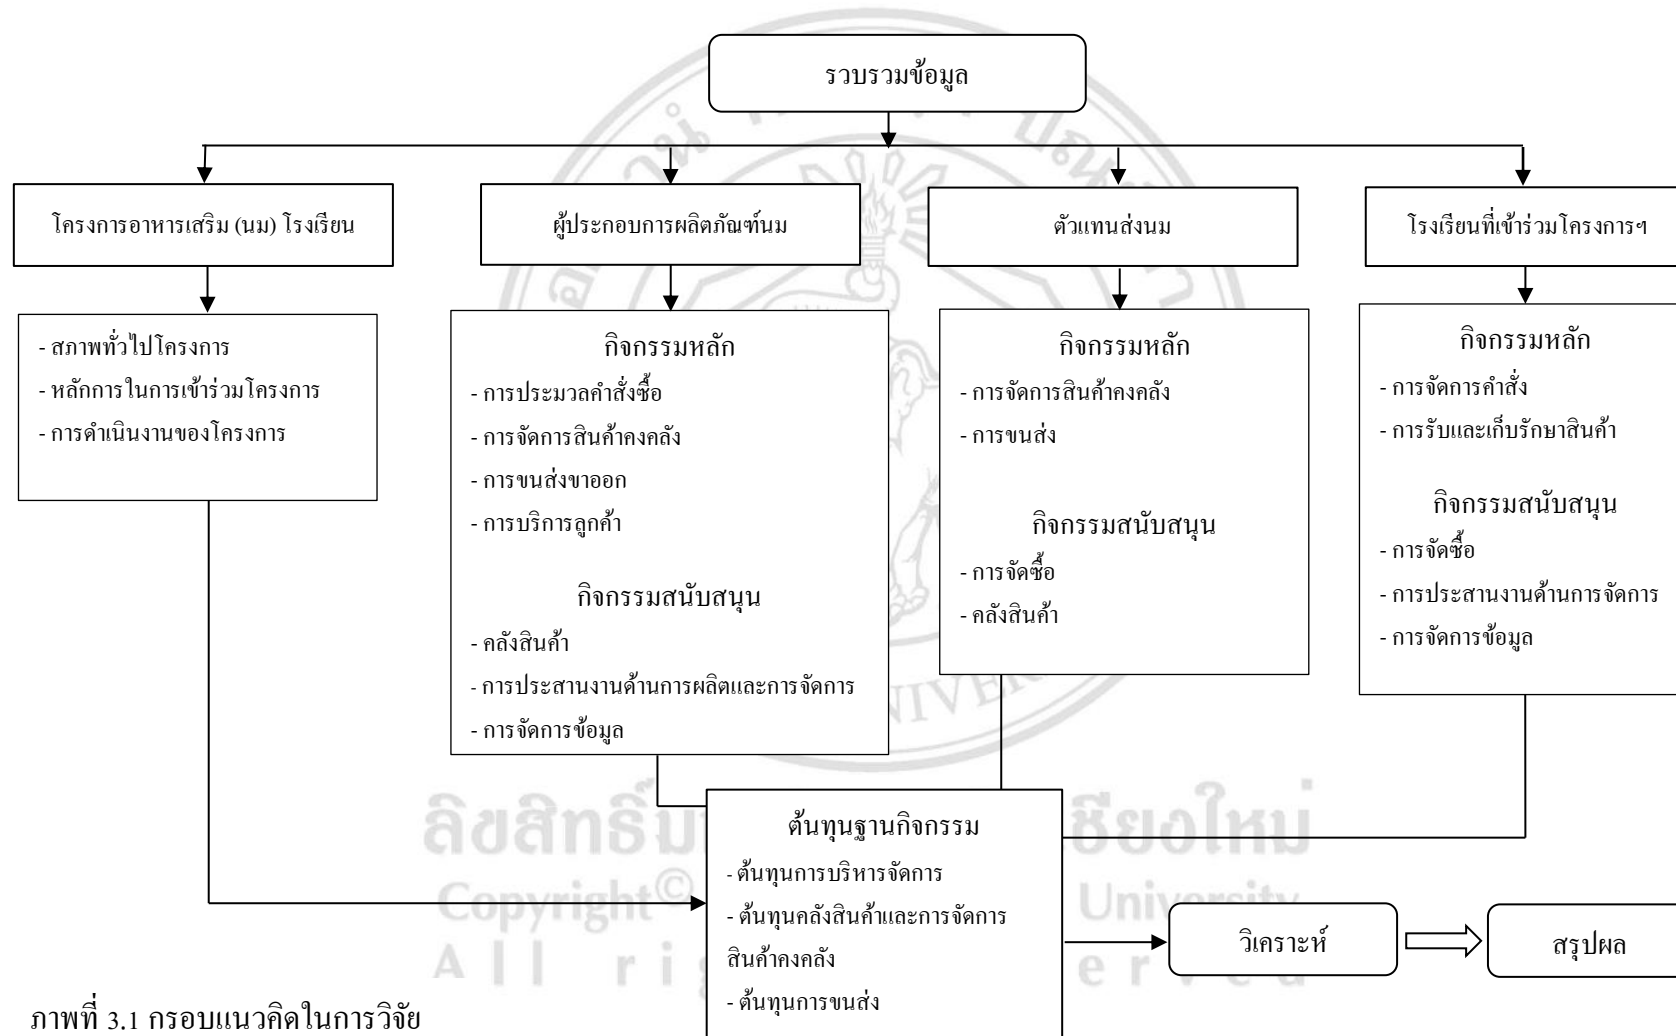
รวบรวมข้อมูล

โครงการอาหารเสริม (นม) โรงเรียน

ผู้ประกอบการผลิตภัณฑ์นม

ตัวแทนส่งนม

โรงเรียนที่เข้าร่วมโครงการฯ

- สภาพทั่วไปโครงการ
- หลักการในการเข้าร่วมโครงการ
- การดำเนินงานของโครงการ

กิจกรรมหลัก
- การประมวลคำสั่งซื้อ
- การจัดการสินค้าคงคลัง
- การขนส่งขาออก
- การบริการลูกค้า

กิจกรรมสนับสนุน
- คลังสินค้า
- การประสานงานด้านการผลิตและการจัดการ
- การจัดการข้อมูล

กิจกรรมหลัก
- การจัดการสินค้าคงคลัง
- การขนส่ง

กิจกรรมสนับสนุน
- การจัดซื้อ
- คลังสินค้า

กิจกรรมหลัก
- การจัดการคำสั่ง
- การรับและเก็บรักษาสินค้า

กิจกรรมสนับสนุน
- การจัดซื้อ
- การประสานงานด้านการจัดการ
- การจัดการข้อมูล

ต้นทุนฐานกิจกรรม
- ต้นทุนการบริหารจัดการ
- ต้นทุนคลังสินค้าและการจัดการสินค้าคงคลัง
- ต้นทุนการขนส่ง

วิเคราะห์

สรุปผล

ลิขสิทธิ์มหาวิทยาลัยเชียงใหม่
Copyright© by Chiang Mai University
All rights reserved

ภาพที่ 3.1 กรอบแนวคิดในการวิจัย